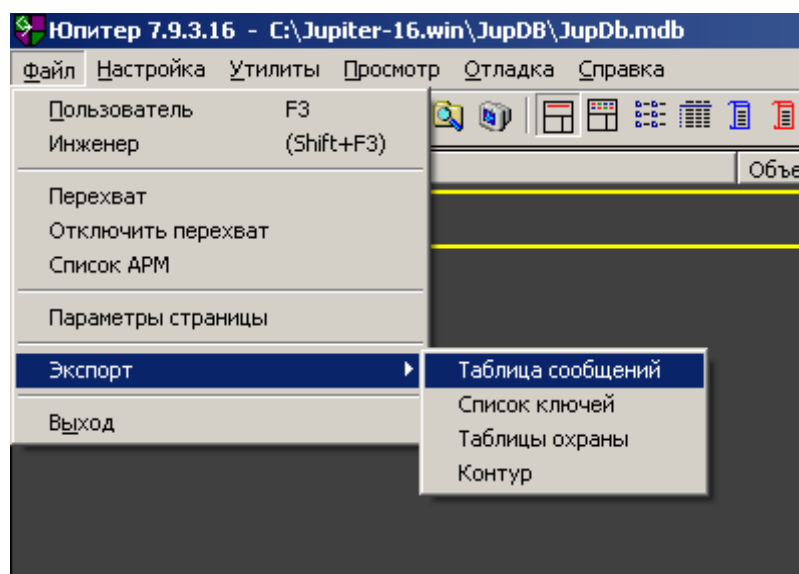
Юпитер 7.9.3.16 - C:\Jupiter-16.win\JupDB\JupDb.mdb

Файл Настройка Утилиты Просмотр Отладка Справка

Пользователь F3
Инженер (Shift+F3)

Перехват
Отключить перехват
Список АРМ

Параметры страницы

Экспорт

Выход

Таблица сообщений
Список ключей
Таблицы охраны
Контур

Объе